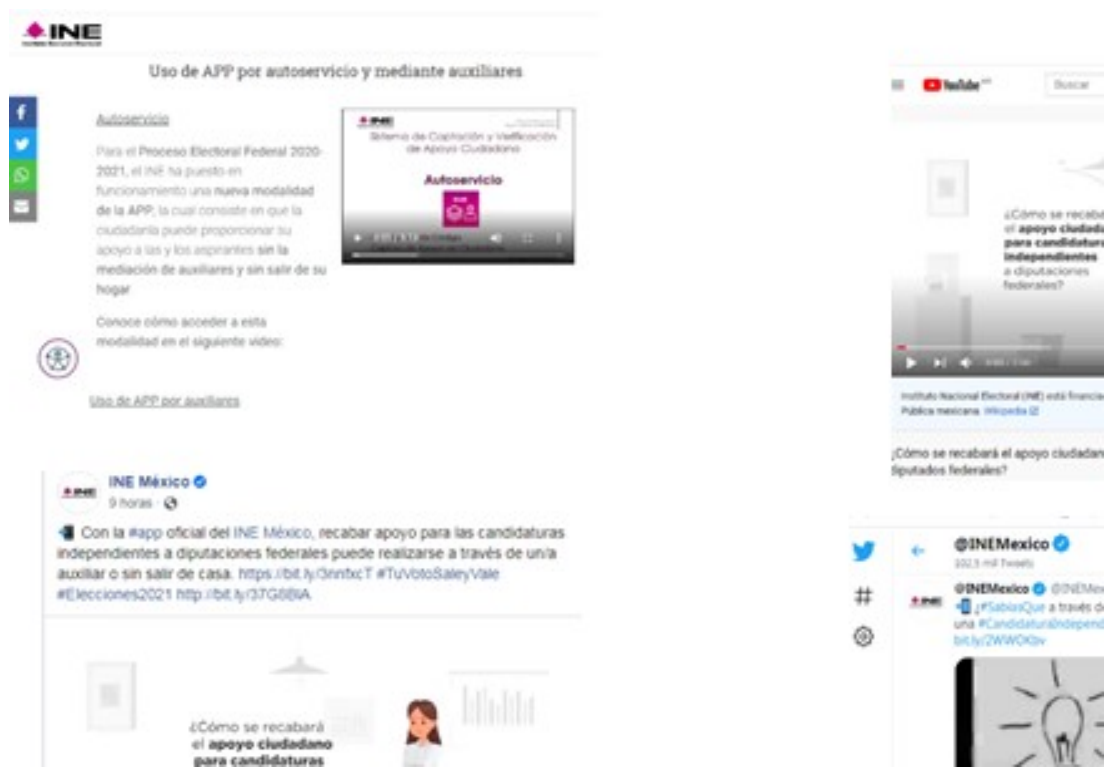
INE

Uso de APP por autoservicio y mediante auxiliares

Autoservicio

Para el Proceso Electoral Federal 2020-2021, el INE ha puesto en funcionamiento una nueva modalidad de la APP, la cual consiste en que la ciudadanía puede proporcionar su apoyo a las y los aspirantes sin la mediación de auxiliares y sin salir de su hogar

Conoce cómo acceder a esta modalidad en el siguiente video:

INE
Sistema de Captación y Verificación de Apoyo Ciudadano
Autoservicio

Uso de APP por auxiliares

INE México
9 horas ·

Con la #app oficial del INE México, recabar apoyo para las candidaturas independientes a diputaciones federales puede realizarse a través de un/a auxiliar o sin salir de casa. https://bit.ly/3nnfxcT #TuVotoSaleyVale #Elecciones2021 http://bit.ly/37G8BlA

¿Cómo se recabará el apoyo ciudadano para candidaturas

YouTube
Buscar

¿Cómo se recabará el apoyo ciudadano para candidaturas independientes a diputaciones federales?

Instituto Nacional Electoral (INE) está financia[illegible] Pública mexicana. Wikipedia

¿Cómo se recabará el apoyo ciudadan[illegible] diputados federales?

@INEMexico
102,5 mil Tweets

@INEMexico @INEMex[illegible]
¿#SabíasQue a través d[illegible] una #CandidaturaIndepend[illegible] bit.ly/2WWOKbv